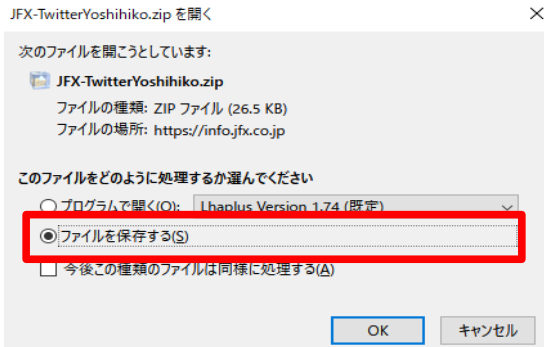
JFX-TwitterYoshihiko.zip を開く

×

次のファイルを開こうとしています:

JFX-TwitterYoshihiko.zip

ファイルの種類: ZIP ファイル (26.5 KB)

ファイルの場所: https://info.jfx.co.jp

このファイルをどのように処理するか選んでください

プログラムで開く(O): Lhaplus Version 1.74 (既定)

ファイルを保存する(S)

今後この種類のファイルは同様に処理する(A)

OK

キャンセル